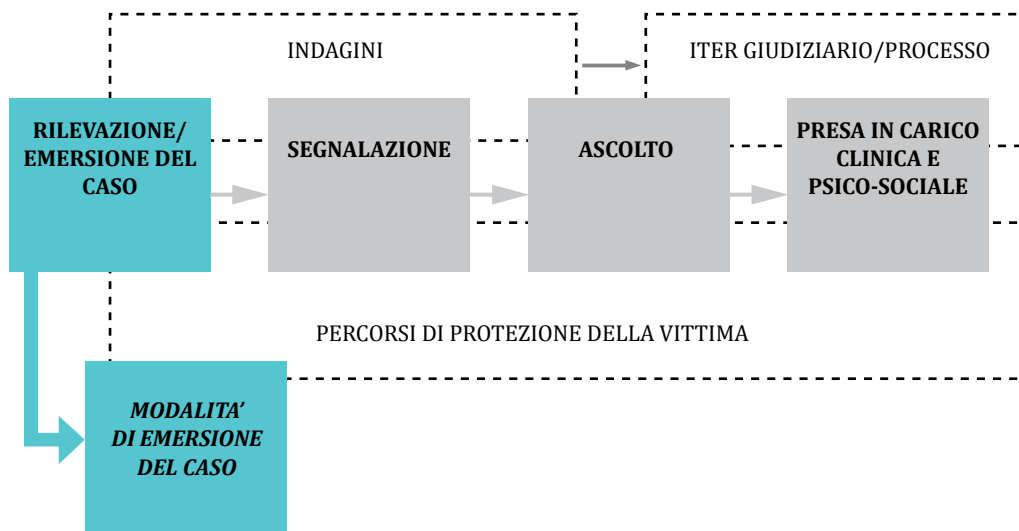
INDAGINI

ITER GIUDIZIARIO/PROCESSO

RILEVAZIONE/ EMERSIONE DEL CASO

SEGNALAZIONE

ASCOLTO

PRESA IN CARICO CLINICA E PSICO-SOCIALE

PERCORSI DI PROTEZIONE DELLA VITTIMA

MODALITA' DI EMERSIONE DEL CASO